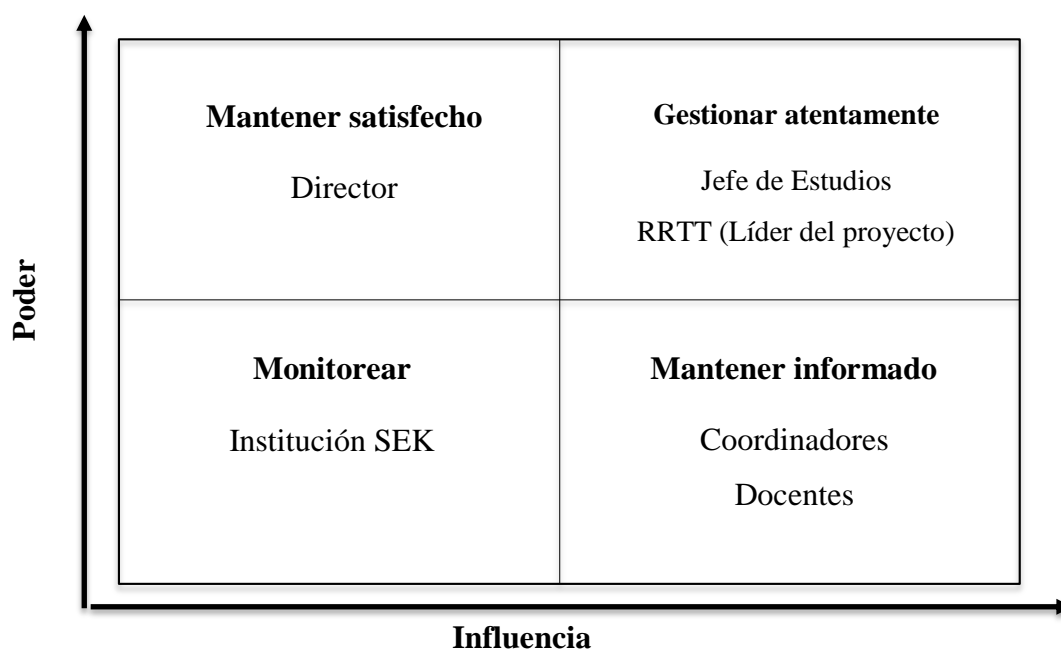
Poder

| Mantener satisfecho<br>Director | Gestionar atentamente<br>Jefe de Estudios<br>RRTT (Líder del proyecto) |
|---|---|
| Monitorear<br>Institución SEK | Mantener informado<br>Coordinadores<br>Docentes |

Influencia